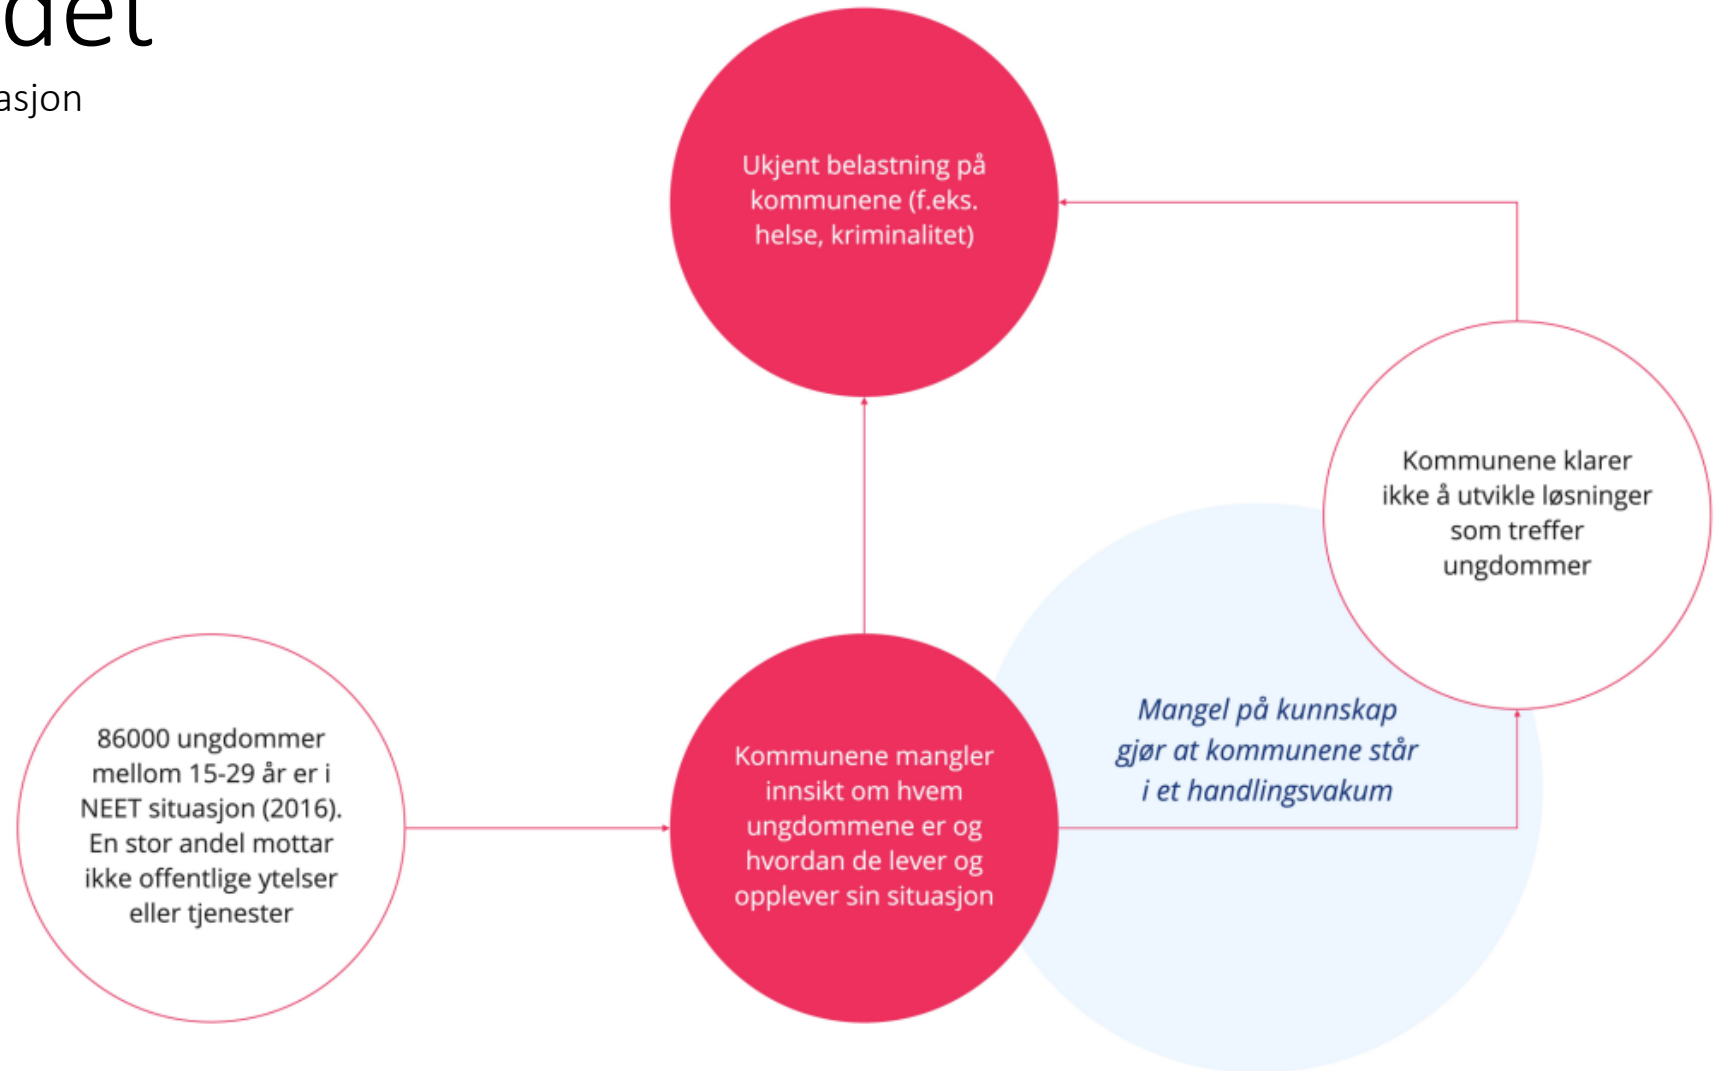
det
asjon

Ukjent belastning på kommunene (f.eks. helse, kriminalitet)

Kommunene klarer ikke å utvikle løsninger som treffer ungdommer

Mangel på kunnskap gjør at kommunene står i et handlingsvakum

86000 ungdommer mellom 15-29 år er i NEET situasjon (2016). En stor andel mottar ikke offentlige ytelser eller tjenester

Kommunene mangler innsikt om hvem ungdommene er og hvordan de lever og opplever sin situasjon